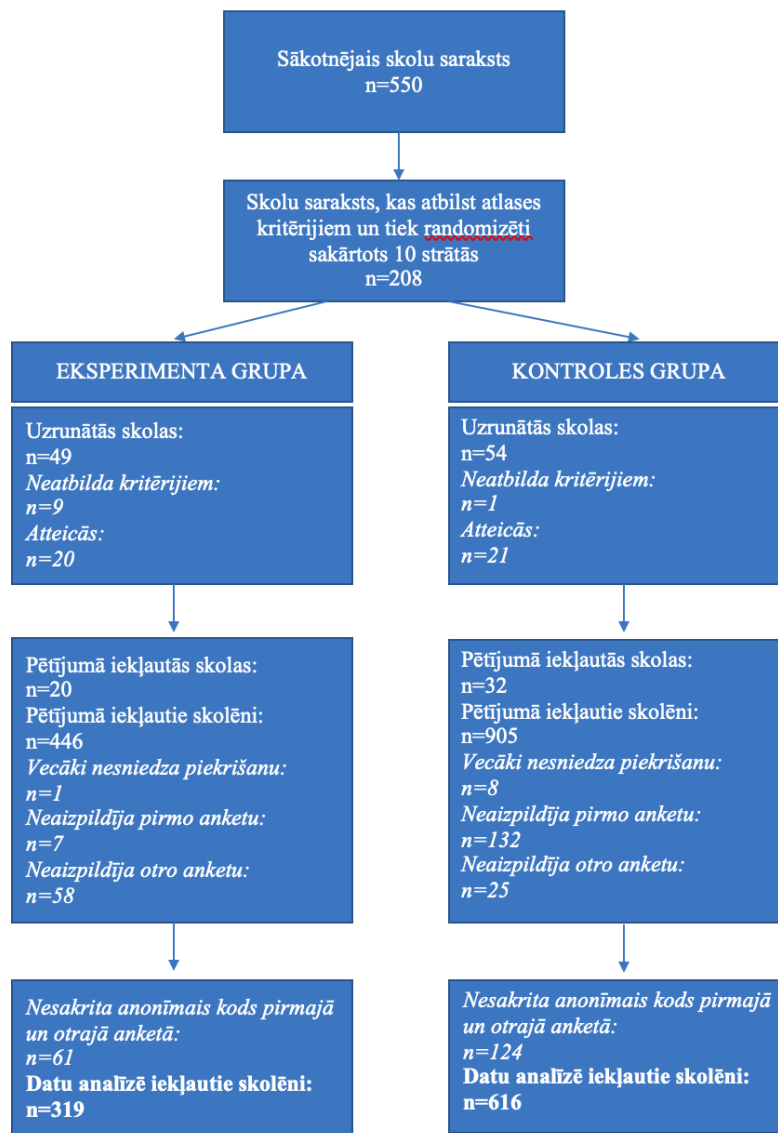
Sākotnējais skolu saraksts
n=550

Skolu saraksts, kas atbilst atlases kritērijiem un tiek randomizēti sakārtots 10 strātās
n=208

EKSPERIMENTA GRUPA

Uzrunātās skolas:
n=49
Neatbilda kritērijiem:
n=9
Atteicās:
n=20

Pētījumā iekļautās skolas:
n=20
Pētījumā iekļautie skolēni:
n=446
Vecāki nesniedza piekrišanu:
n=1
Neaizpildīja pirmo anketu:
n=7
Neaizpildīja otro anketu:
n=58

Nesakrita anonīmais kods pirmajā un otrajā anketā:
n=61
Datu analīzē iekļautie skolēni:
n=319

KONTROLES GRUPA

Uzrunātās skolas:
n=54
Neatbilda kritērijiem:
n=1
Atteicās:
n=21

Pētījumā iekļautās skolas:
n=32
Pētījumā iekļautie skolēni:
n=905
Vecāki nesniedza piekrišanu:
n=8
Neaizpildīja pirmo anketu:
n=132
Neaizpildīja otro anketu:
n=25

Nesakrita anonīmais kods pirmajā un otrajā anketā:
n=124
Datu analīzē iekļautie skolēni:
n=616